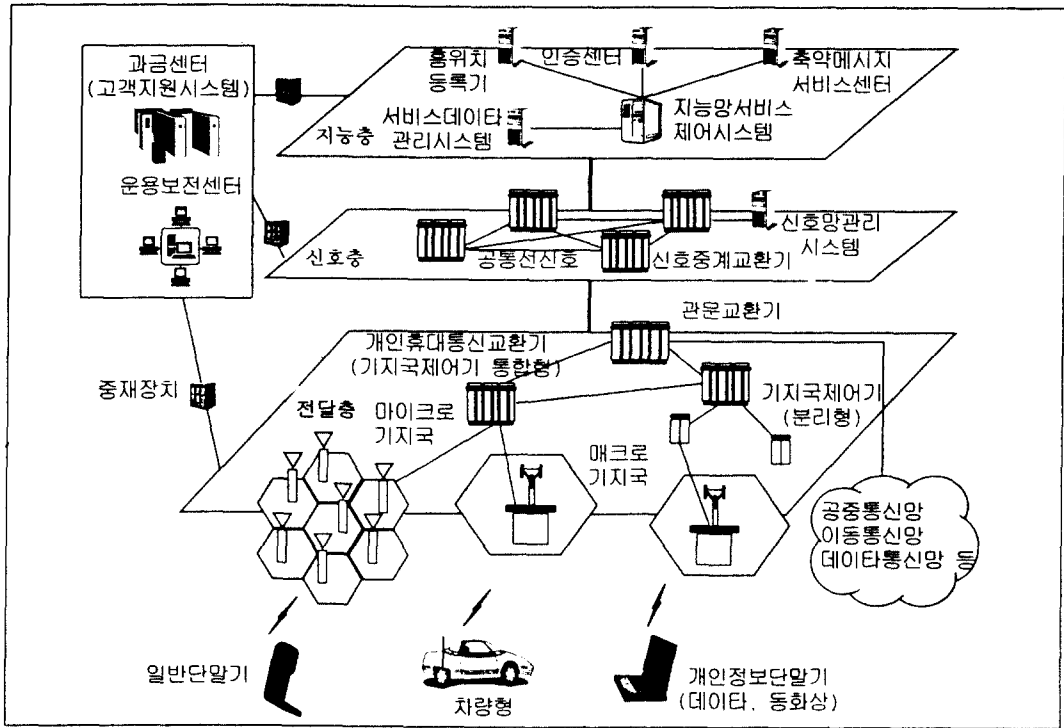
과금센터
(고객지원시스템)

홈위치
등록기

인증센터

축약메시지
서비스센터

서비스데이타
관리시스템

지능망서비스
제어시스템

지능층

운용보전센터

신호망관리
시스템

신호층

공통선신호

신호중계교환기

관문교환기

개인휴대통신교환기
(기지국제어기 통합형)

중재장치

기지국제어기
(분리형)

전달층

마이크로
기지국

매크로
기지국

공중통신망
이동통신망
데이타통신망 등

일반단말기

차량형

개인정보단말기
(데이타, 동화상)